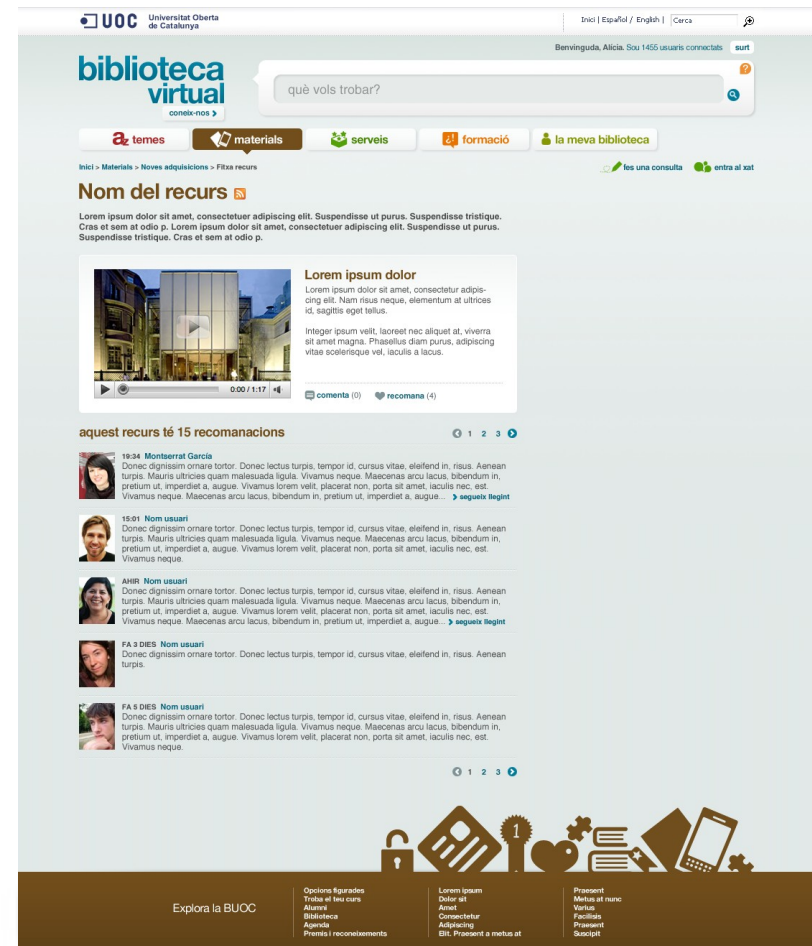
UOC Universitat Oberta de Catalunya

Inici | Español / English | Cerca

Benvinguda, Alícia. Sou 1455 usuaris connectats surt

biblioteca virtual

coneix-nos

què vols trobar?

temes materials serveis formació la meva biblioteca

Inici > Materials > Noves adquisicions > Fitxa recurs

fes una consulta entra al xat

Nom del recurs

Lorem ipsum dolor sit amet, consectetuer adipiscing elit. Suspendisse ut purus. Suspendisse tristique. Cras et sem at odio p. Lorem ipsum dolor sit amet, consectetuer adipiscing elit. Suspendisse ut purus. Suspendisse tristique. Cras et sem at odio p.

0:00 / 1:17

Lorem ipsum dolor

Lorem ipsum dolor sit amet, consectetur adipiscing elit. Nam risus neque, elementum at ultrices id, sagittis eget tellus.

Integer ipsum velit, laoreet nec aliquet at, viverra sit amet magna. Phasellus diam purus, adipiscing vitae scelerisque vel, iaculis a lacus.

comenta (0) recomana (4)

aquest recurs té 15 recomanacions

1 2 3

19:34 Montserrat García
Donec dignissim ornare tortor. Donec lectus turpis, tempor id, cursus vitae, eleifend in, risus. Aenean turpis. Mauris ultricies quam malesuada ligula. Vivamus neque. Maecenas arcu lacus, bibendum in, pretium ut, imperdiet a, augue. Vivamus lorem velit, placerat non, porta sit amet, iaculis nec, est. Vivamus neque. Maecenas arcu lacus, bibendum in, pretium ut, imperdiet a, augue... segueix llegint

15:01 Nom usuari
Donec dignissim ornare tortor. Donec lectus turpis, tempor id, cursus vitae, eleifend in, risus. Aenean turpis. Mauris ultricies quam malesuada ligula. Vivamus neque. Maecenas arcu lacus, bibendum in, pretium ut, imperdiet a, augue. Vivamus lorem velit, placerat non, porta sit amet, iaculis nec, est. Vivamus neque.

AHIR Nom usuari
Donec dignissim ornare tortor. Donec lectus turpis, tempor id, cursus vitae, eleifend in, risus. Aenean turpis. Mauris ultricies quam malesuada ligula. Vivamus neque. Maecenas arcu lacus, bibendum in, pretium ut, imperdiet a, augue. Vivamus lorem velit, placerat non, porta sit amet, iaculis nec, est. Vivamus neque. Maecenas arcu lacus, bibendum in, pretium ut, imperdiet a, augue... segueix llegint

FA 3 DIES Nom usuari
Donec dignissim ornare tortor. Donec lectus turpis, tempor id, cursus vitae, eleifend in, risus. Aenean turpis.

FA 5 DIES Nom usuari
Donec dignissim ornare tortor. Donec lectus turpis, tempor id, cursus vitae, eleifend in, risus. Aenean turpis. Mauris ultricies quam malesuada ligula. Vivamus neque. Maecenas arcu lacus, bibendum in, pretium ut, imperdiet a, augue. Vivamus lorem velit, placerat non, porta sit amet, iaculis nec, est. Vivamus neque.

1 2 3

Explora la BUOC

Opcions figurades
Troba el teu curs
Alumni
Biblioteca
Agenda
Premis i reconeixements

Lorem ipsum
Dolor sit
Amet
Consectetur
Adipiscing
Elit. Praesent a metus at

Praesent
Metus at nunc
Varius
Facilisis
Praesent
Suscipit